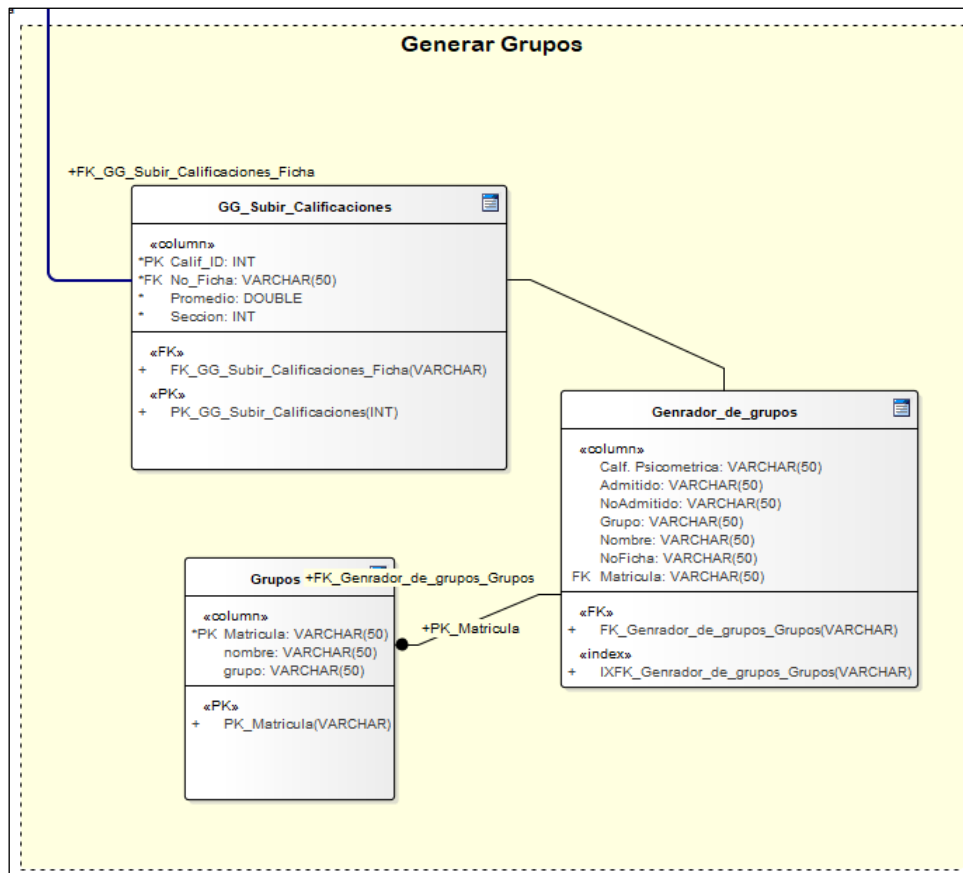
Generar Grupos

+FK_GG_Subir_Calificaciones_Ficha

GG_Subir_Calificaciones

«column»
*PK Calif_ID: INT
*FK No_Ficha: VARCHAR(50)
* Promedio: DOUBLE
* Seccion: INT

«FK»
+ FK_GG_Subir_Calificaciones_Ficha(VARCHAR)
«PK»
+ PK_GG_Subir_Calificaciones(INT)

Genrador_de_grupos

«column»
Calf. Psicometrica: VARCHAR(50)
Admitido: VARCHAR(50)
NoAdmitido: VARCHAR(50)
Grupo: VARCHAR(50)
Nombre: VARCHAR(50)
NoFicha: VARCHAR(50)
FK Matricula: VARCHAR(50)

«FK»
+ FK_Genrador_de_grupos_Grupos(VARCHAR)
«index»
+ IXFK_Genrador_de_grupos_Grupos(VARCHAR)

Grupos
+FK_Genrador_de_grupos_Grupos

«column»
*PK Matricula: VARCHAR(50)
nombre: VARCHAR(50)
grupo: VARCHAR(50)

«PK»
+ PK_Matricula(VARCHAR)

+PK_Matricula